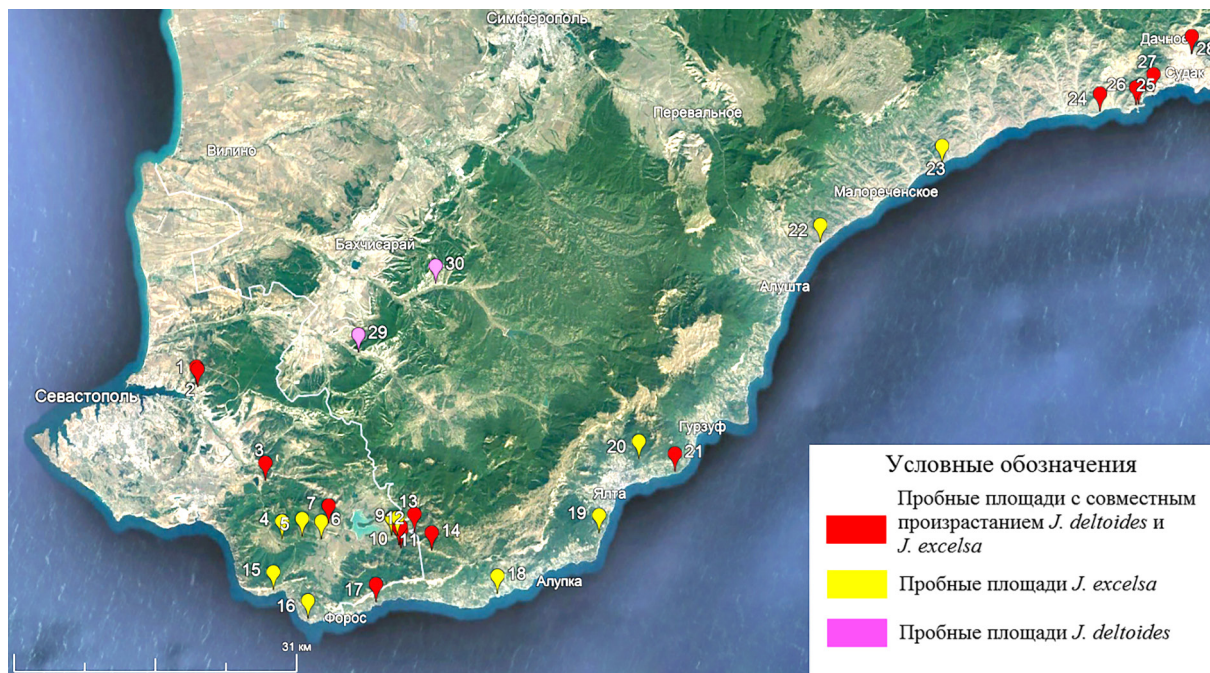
Симферополь
Дачное
28
27
Судак
24
26
25
Перевальное
Вилино
23
Малореченское
22
Бахчисарай
30
Алушта
29
1
2
Севастополь
3
20
Гурзуф
21
Ялта
7
13
9
12
4
5
6
19
10
11
14
15
18
Алупка
17
16
Форос
31 км

Условные обозначения
Пробные площади с совместным произрастанием *J. deltoides* и *J. excelsa*
Пробные площади *J. excelsa*
Пробные площади *J. deltoides*